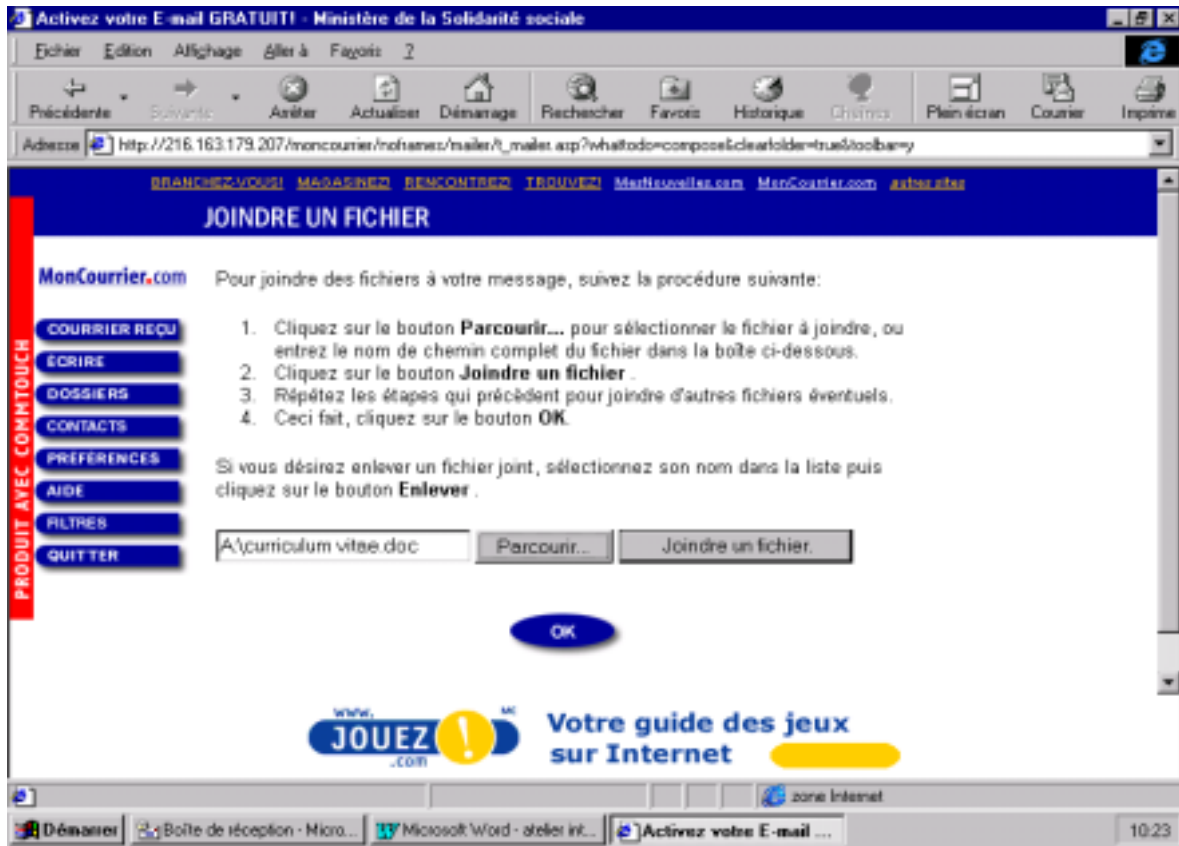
Activez votre E-mail GRATUIT! - Ministère de la Solidarité sociale

Fichier Edition Affichage Aller à Favoris ?

Précédente Suivante Arrêter Actualiser Démarrage Rechercher Favoris Historique Chaînes Plein écran Courrier Imprimer

Adresse http://216.163.179.207/moncourrier/nofrarnes/mailer/t_mailer.asp?whattodo=compose&clearfolder=true&toolbar=y

BRANCHEZ-VOUS! MAGASINEZ! RENCONTREZ! TROUVEZ! MesNouvelles.com MonCourrier.com autres sites

JOINDRE UN FICHIER

MonCourrier.com

COURRIER REÇU
ECRIRE
DOSSIERS
CONTACTS
PREFERENCES
AIDE
FILTRES
QUITTER

PRODUIT AVEC COMMTOUCH

Pour joindre des fichiers à votre message, suivez la procédure suivante:

1. Cliquez sur le bouton **Parcourir...** pour sélectionner le fichier à joindre, ou entrez le nom de chemin complet du fichier dans la boîte ci-dessous.
2. Cliquez sur le bouton **Joindre un fichier** .
3. Répétez les étapes qui précèdent pour joindre d'autres fichiers éventuels.
4. Ceci fait, cliquez sur le bouton **OK**.

Si vous désirez enlever un fichier joint, sélectionnez son nom dans la liste puis cliquez sur le bouton **Enlever** .

A:\curriculum vitae.doc Parcourir... Joindre un fichier.

OK

www. JOUEZ ! .com MC Votre guide des jeux sur Internet

zone Internet

Démarrer Boîte de réception - Micro... Microsoft Word - atelier int... Activez votre E-mail ... 10:23